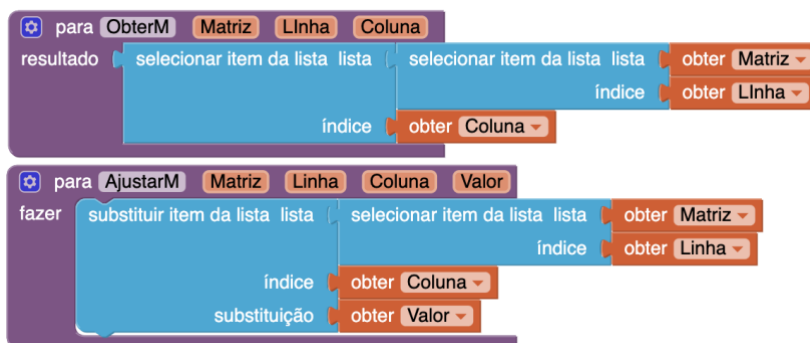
para ObterM Matriz LInha Coluna
resultado selecionar item da lista lista selecionar item da lista lista obter Matriz
índice obter LInha
índice obter Coluna

para AjustarM Matriz Linha Coluna Valor
fazer substituir item da lista lista selecionar item da lista lista obter Matriz
índice obter Linha
índice obter Coluna
substituição obter Valor